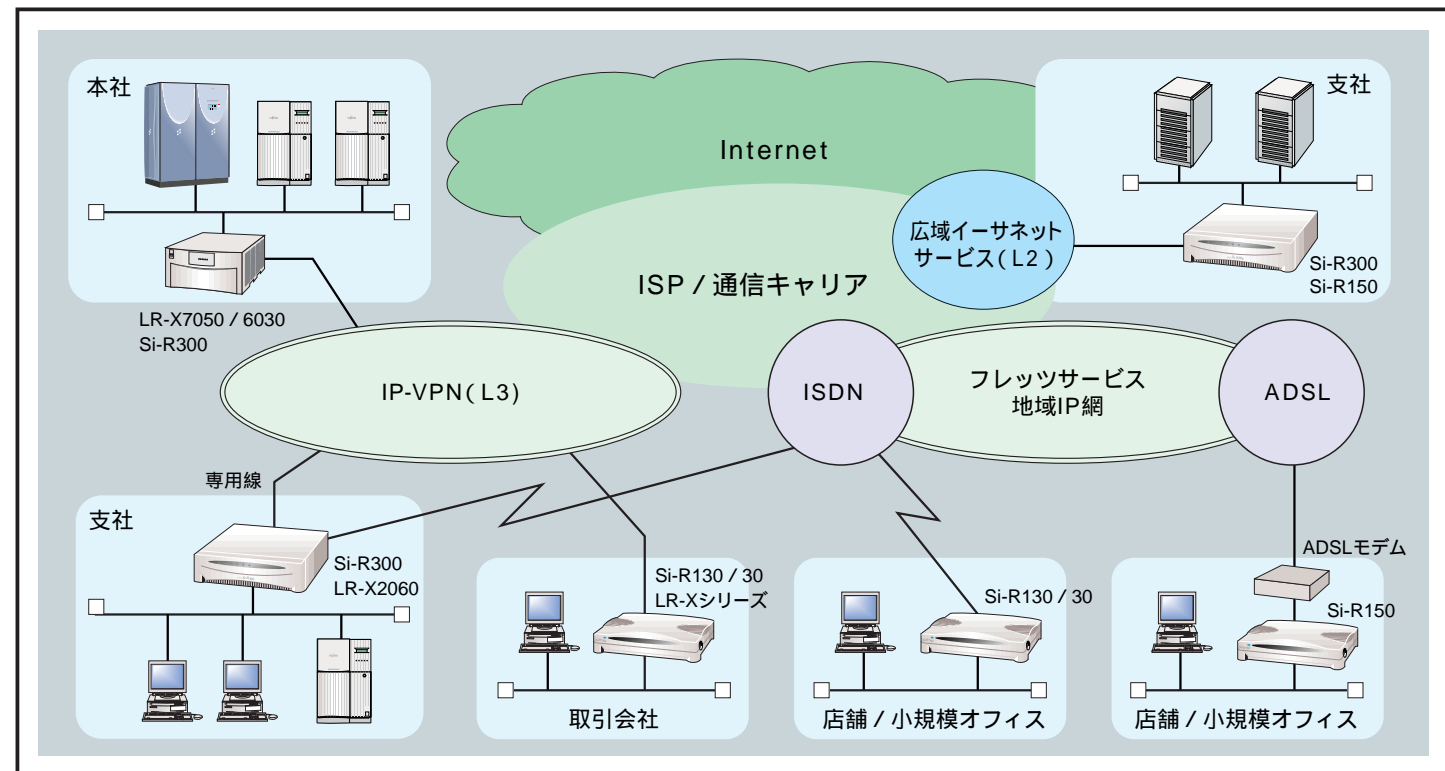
本社

LR-X7050 / 6030
Si-R300

Internet

ISP / 通信キャリア

広域イーサネットサービス(L2)

支社

Si-R300
Si-R150

IP-VPN(L3)

ISDN

フレッツサービス
地域IP網

ADSL

専用線

支社

Si-R300
LR-X2060

Si-R130 / 30
LR-Xシリーズ

取引会社

Si-R130 / 30

店舗 / 小規模オフィス

ADSLモデム

Si-R150

店舗 / 小規模オフィス